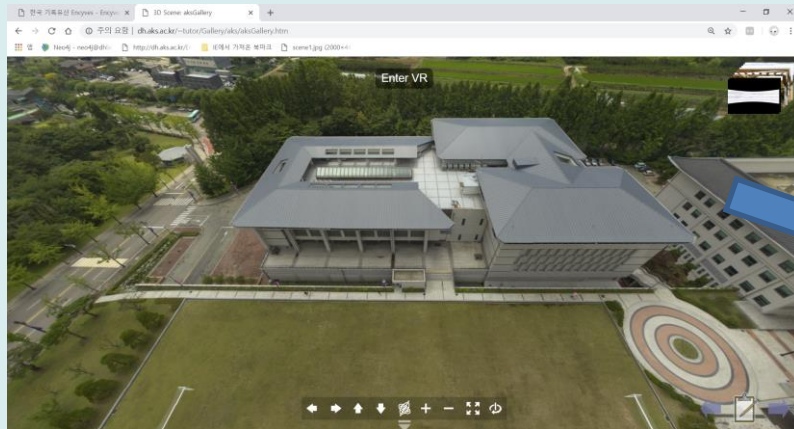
한국 기록유산 Encyves - Encyc ×
3D Scene: aksGallery ×
+
주의 요함 | dh.aks.ac.kr/~tutor/Gallery/aks/aksGallery.htm
Neorlj - neorlj@dh
http://dh.aks.ac.kr/
로에서 가져온 북마크
scene1.jpg (2000×
Enter VR